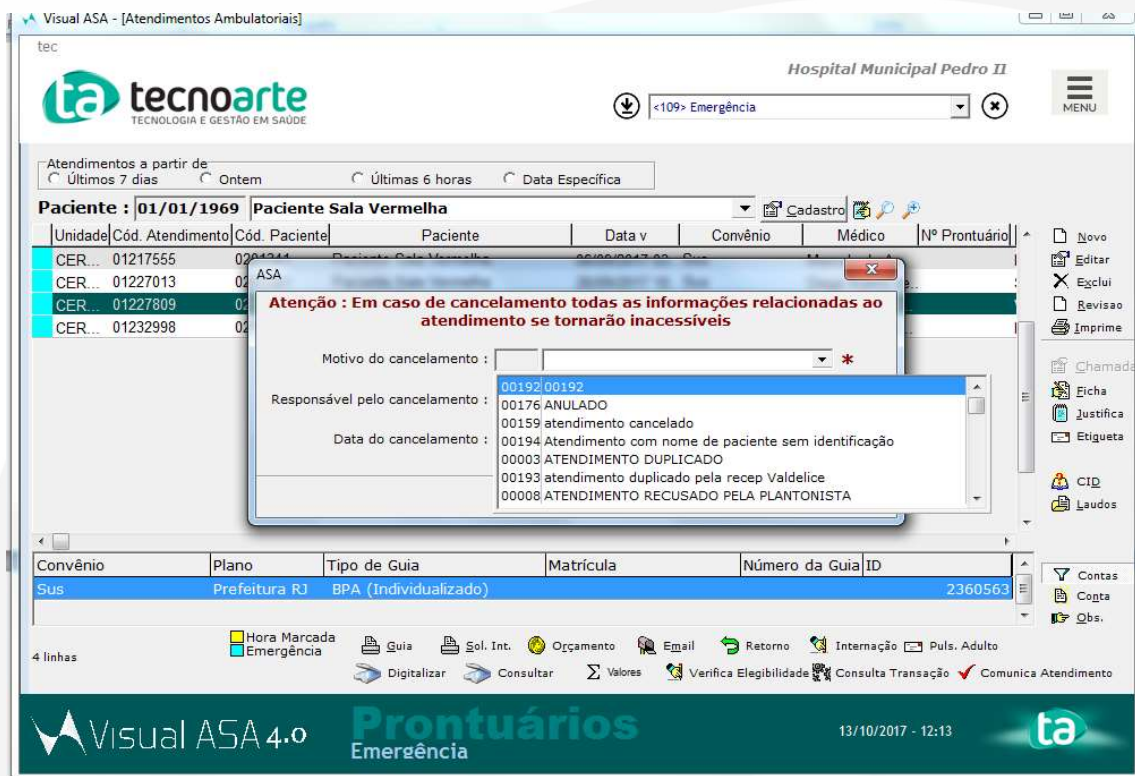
Visual ASA - [Atendimentos Ambulatoriais]

tec

ta tecnoarte
TECNOLOGIA E GESTÃO EM SAÚDE

Hospital Municipal Pedro II

<109> Emergência

MENU

Atendimentos a partir de
Últimos 7 dias
Ontem
Últimas 6 horas
Data Específica

Paciente : 01/01/1969 Paciente Sala Vermelha

Cadastro

| Unidade | Cód. Atendimento | Cód. Paciente | Paciente | Data v | Convênio | Médico | Nº Prontuário |
|---|---|---|---|---|---|---|---|
| CER... | 01217555 | 02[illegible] | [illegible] | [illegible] | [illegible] | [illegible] | |
| CER... | 01227013 | 02 | | | | | |
| CER... | 01227809 | 02 | | | | | |
| CER... | 01232998 | 02 | | | | | |

Novo
Editar
Exclui
Revisao
Imprime
Chamada
Ficha
Justifica
Etiqueta
CID
Laudos

ASA

Atenção : Em caso de cancelamento todas as informações relacionadas ao atendimento se tornarão inacessíveis

Motivo do cancelamento : *

Responsável pelo cancelamento :

Data do cancelamento :

00192 00192
00176 ANULADO
00159 atendimento cancelado
00194 Atendimento com nome de paciente sem identificação
00003 ATENDIMENTO DUPLICADO
00193 atendimento duplicado pela recep Valdelice
00008 ATENDIMENTO RECUSADO PELA PLANTONISTA

| Convênio | Plano | Tipo de Guia | Matrícula | Número da Guia | ID |
|---|---|---|---|---|---|
| Sus | Prefeitura RJ | BPA (Individualizado) | | | 2360563 |

Contas
Conta
Obs.

4 linhas

Hora Marcada
Emergência

Guia
Sol. Int.
Orçamento
Email
Retorno
Internação
Puls. Adulto
Digitalizar
Consultar
Valores
Verifica Elegibilidade
Consulta Transação
Comunica Atendimento

Visual ASA 4.0
Prontuários
Emergência

13/10/2017 - 12:13

ta